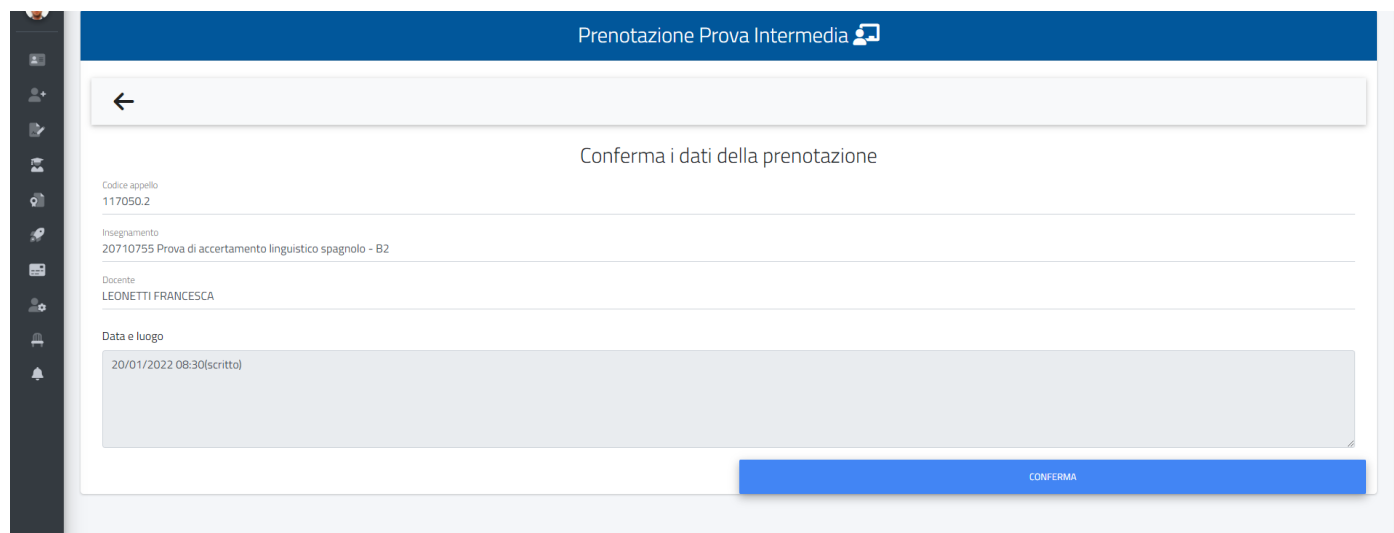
Prenotazione Prova Intermedia

Conferma i dati della prenotazione

Codice appello
117050.2

Insegnamento
20710755 Prova di accertamento linguistico spagnolo - B2

Docente
LEONETTI FRANCESCA

Data e luogo
20/01/2022 08:30(scritto)

CONFERMA